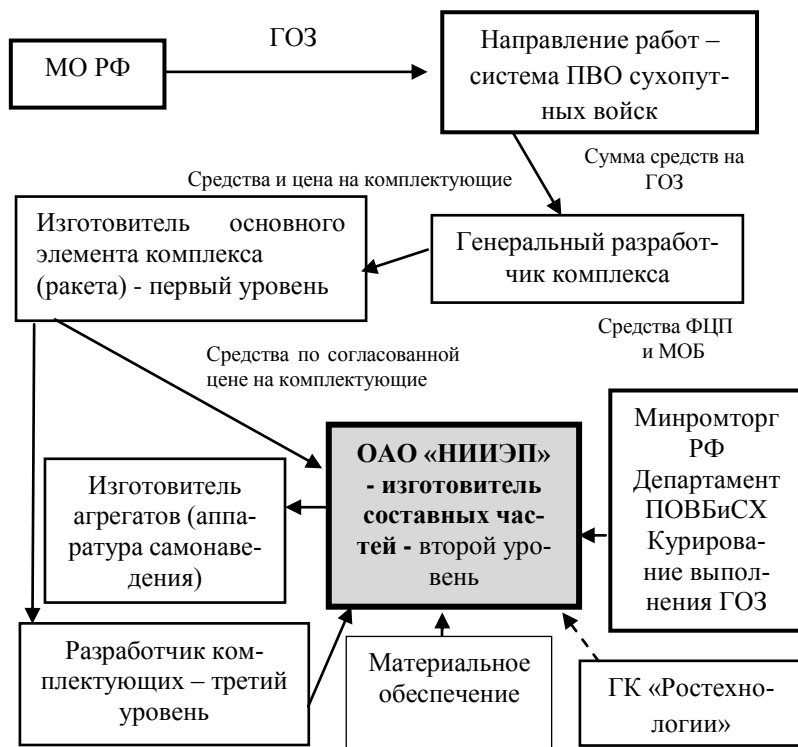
МО РФ

ГОЗ

Направление работ – система ПВО сухопутных войск

Сумма средств на ГОЗ

Средства и цена на комплектующие

Изготовитель основного элемента комплекса (ракета) - первый уровень

Генеральный разработчик комплекса

Средства ФЦП и МОБ

Средства по согласованной цене на комплектующие

Минромторг РФ Департамент ПОВБиСХ Курирование выполнения ГОЗ

Изготовитель агрегатов (аппаратура самонаведения)

**ОАО «НИИЭП» - изготовитель составных частей -** второй уровень

Разработчик комплектующих – третий уровень

Материальное обеспечение

ГК «Ростехнологии»